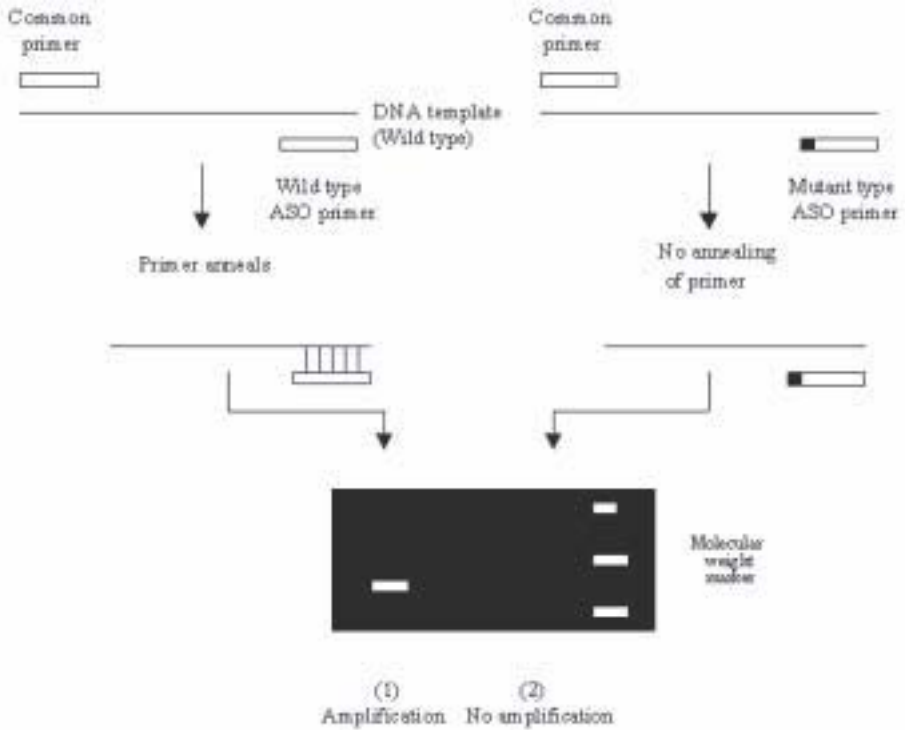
Common primer

Common primer

DNA template (Wild type)

Wild type ASO primer

Mutant type ASO primer

Primer anneals

No annealing of primer

Molecular weight marker

(1) Amplification

(2) No amplification